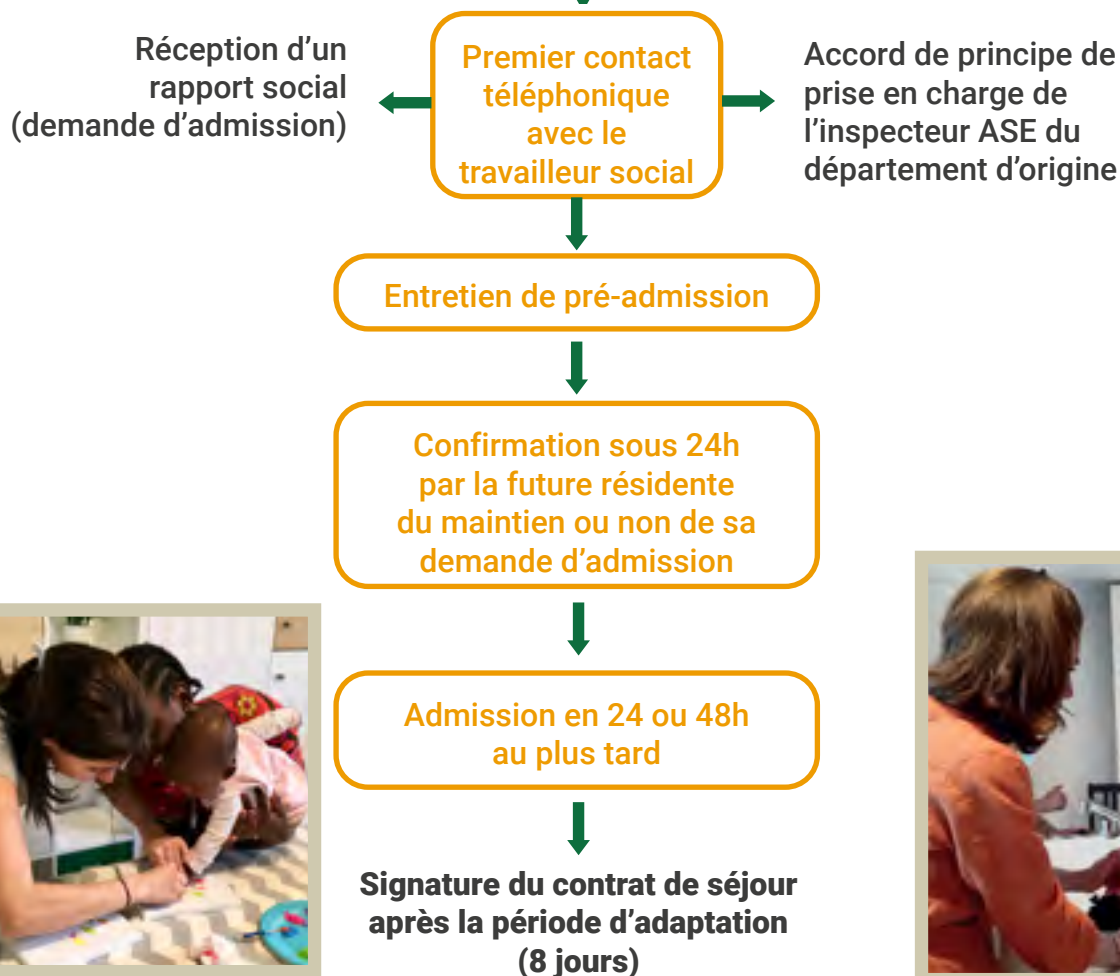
Réception d'un rapport social (demande d'admission)

Premier contact téléphonique avec le travailleur social

Accord de principe de prise en charge de l'inspecteur ASE du département d'origine

Entretien de pré-admission

Confirmation sous 24h par la future résidente du maintien ou non de sa demande d'admission

Admission en 24 ou 48h au plus tard

Signature du contrat de séjour après la période d'adaptation (8 jours)